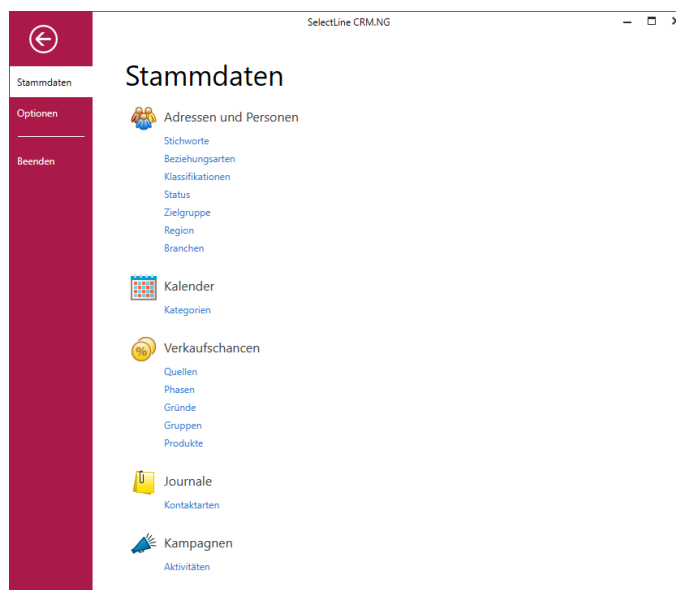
SelectLine CRM.NG

Stammdaten
Optionen
Beenden

Stammdaten

Adressen und Personen
Stichworte
Beziehungsarten
Klassifikationen
Status
Zielgruppe
Region
Branchen

Kalender
Kategorien

Verkaufschancen
Quellen
Phasen
Gründe
Gruppen
Produkte

Journale
Kontaktarten

Kampagnen
Aktivitäten